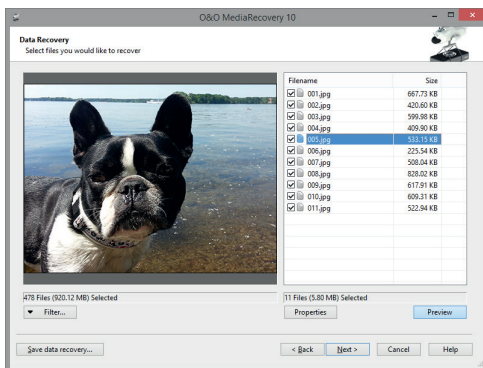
O&O MediaRecovery 10

Data Recovery
Select files you would like to recover

| Filename | Size |
|---|---|
| 001.jpg | 667.73 KB |
| 002.jpg | 420.60 KB |
| 003.jpg | 599.98 KB |
| 004.jpg | 409.90 KB |
| 005.jpg | 533.15 KB |
| 006.jpg | 225.54 KB |
| 007.jpg | 508.04 KB |
| 008.jpg | 828.02 KB |
| 009.jpg | 617.91 KB |
| 010.jpg | 609.31 KB |
| 011.jpg | 522.94 KB |

478 Files (920.12 MB) Selected

11 Files (5.80 MB) Selected

Filter...

Properties

Preview

Save data recovery...

< Back

Next >

Cancel

Help